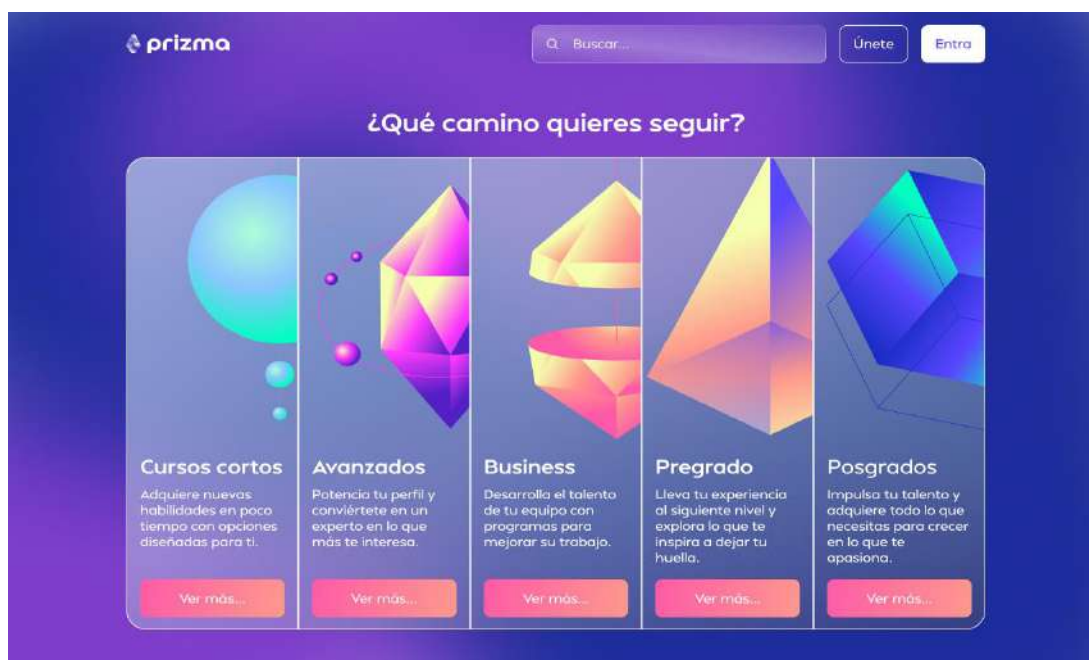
prizma

Buscar...

Únete

Entra

¿Qué camino quieres seguir?

Cursos cortos

Adquiere nuevas habilidades en poco tiempo con opciones diseñadas para ti.

Ver más...

Avanzados

Potencia tu perfil y conviértete en un experto en lo que más te interesa.

Ver más...

Business

Desarrolla el talento de tu equipo con programas para mejorar su trabajo.

Ver más...

Pregrado

Lleva tu experiencia al siguiente nivel y explora lo que te inspira a dejar tu huella.

Ver más...

Posgrados

Impulsa tu talento y adquiere todo lo que necesitas para crecer en lo que te apasiona.

Ver más...